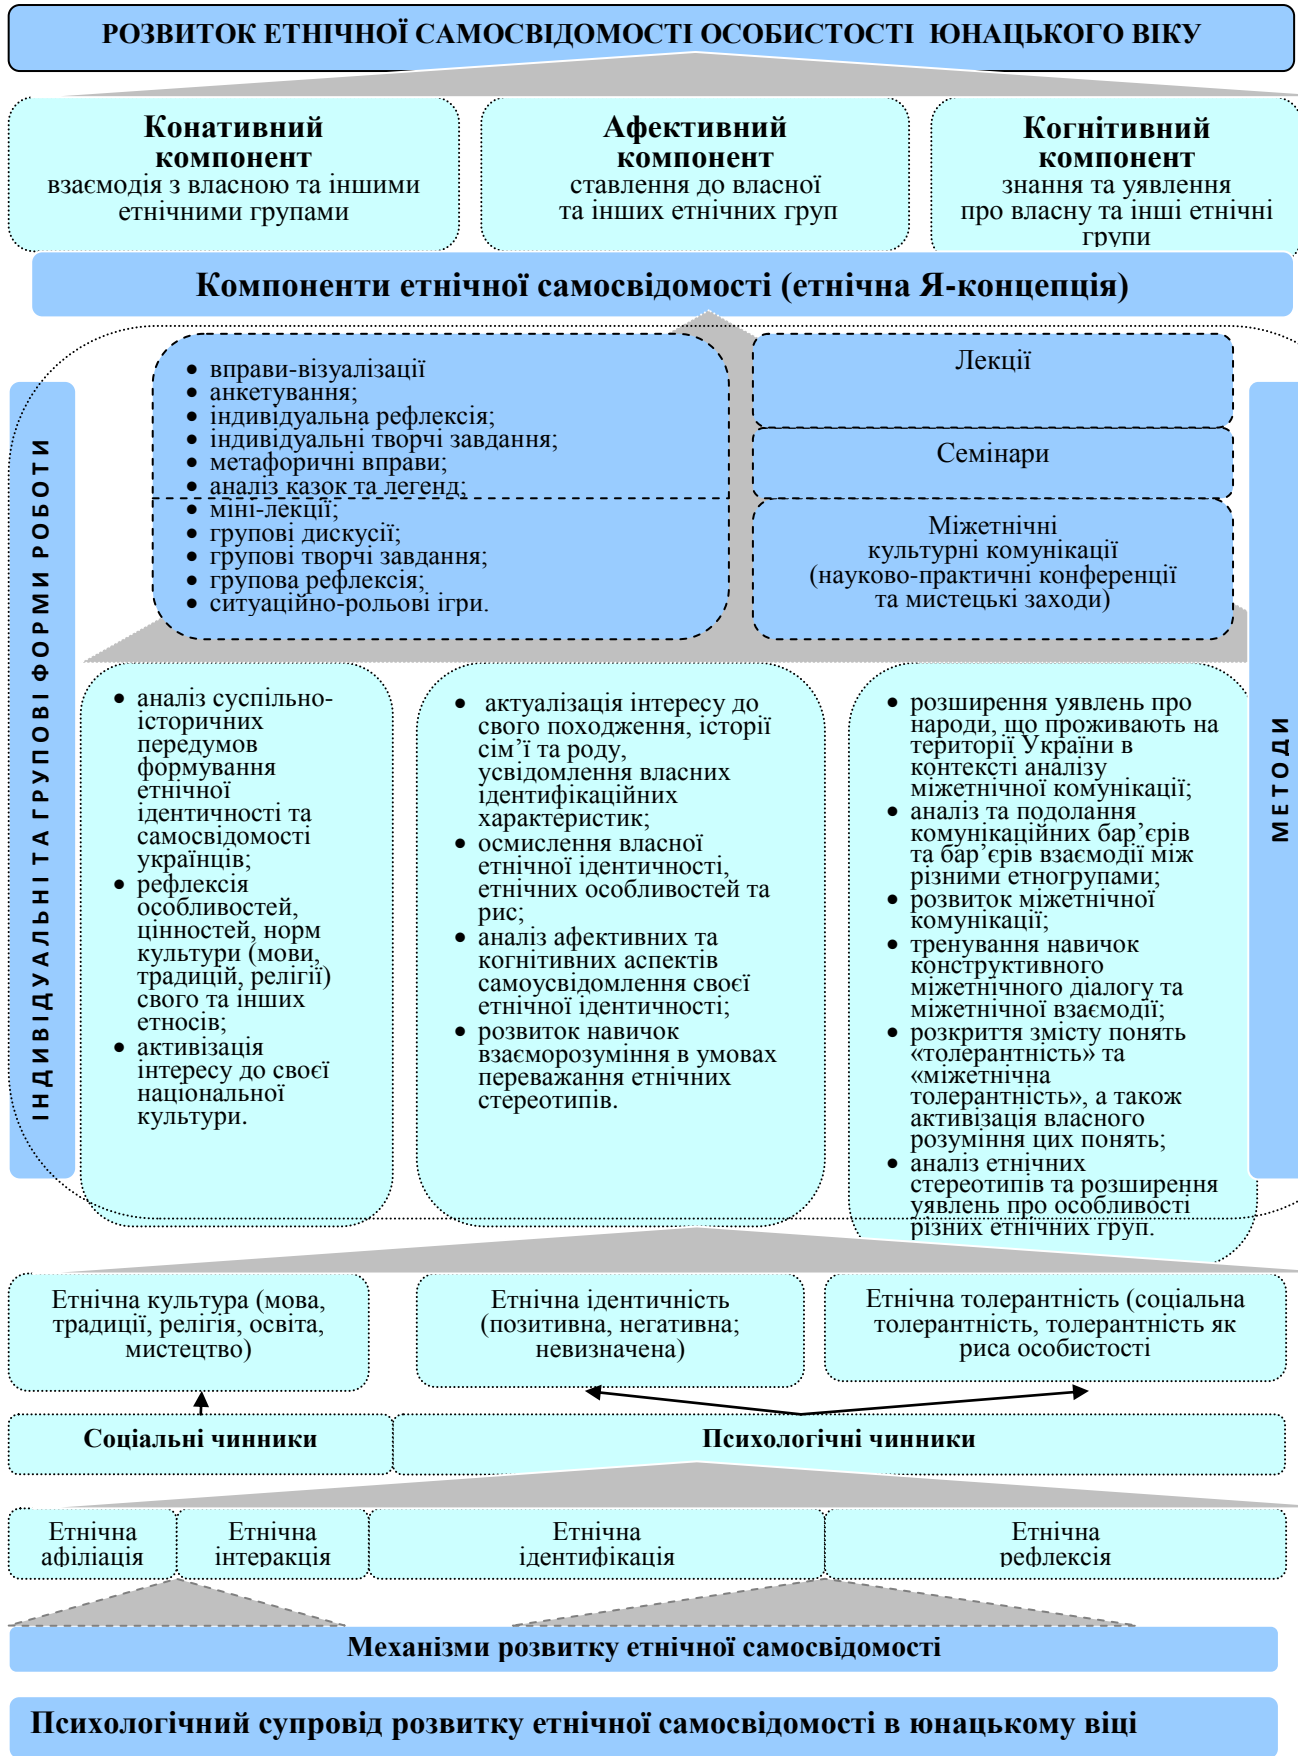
РОЗВИТОК ЕТНІЧНОЇ САМОСВІДОМОСТІ ОСОБИСТОСТІ ЮНАЦЬКОГО ВІКУ

Конативний компонент
взаємодія з власною та іншими етнічними групами

Афективний компонент
ставлення до власної та інших етнічних груп

Когнітивний компонент
знання та уявлення про власну та інші етнічні групи

Компоненти етнічної самосвідомості (етнічна Я-концепція)

ІНДИВІДУАЛЬНІ ТА ГРУПОВІ ФОРМИ РОБОТИ

- вправи-візуалізації
- анкетування;
- індивідуальна рефлексія;
- індивідуальні творчі завдання;
- метафоричні вправи;
- аналіз казок та легенд;
- міні-лекції;
- групові дискусії;
- групові творчі завдання;
- групова рефлексія;
- ситуаційно-рольові ігри.

Лекції

Семінари

Міжетнічні культурні комунікації (науково-практичні конференції та мистецькі заходи)

МЕТОДИ

- аналіз суспільно-історичних передумов формування етнічної ідентичності та самосвідомості українців;
- рефлексія особливостей, цінностей, норм культури (мови, традицій, релігії) свого та інших етносів;
- активізація інтересу до своєї національної культури.

- актуалізація інтересу до свого походження, історії сім'ї та роду, усвідомлення власних ідентифікаційних характеристик;
- осмислення власної етнічної ідентичності, етнічних особливостей та рис;
- аналіз афективних та когнітивних аспектів самоусвідомлення своєї етнічної ідентичності;
- розвиток навичок взаєморозуміння в умовах переважання етнічних стереотипів.

- розширення уявлень про народи, що проживають на території України в контексті аналізу міжетнічної комунікації;
- аналіз та подолання комунікаційних бар'єрів та бар'єрів взаємодії між різними етногрупами;
- розвиток міжетнічної комунікації;
- тренування навичок конструктивного міжетнічного діалогу та міжетнічної взаємодії;
- розкриття змісту понять «толерантність» та «міжетнічна толерантність», а також активізація власного розуміння цих понять;
- аналіз етнічних стереотипів та розширення уявлень про особливості різних етнічних груп.

Етнічна культура (мова, традиції, релігія, освіта, мистецтво)

Етнічна ідентичність (позитивна, негативна; невизначена)

Етнічна толерантність (соціальна толерантність, толерантність як риса особистості

Соціальні чинники

Психологічні чинники

Етнічна афіліація

Етнічна інтеракція

Етнічна ідентифікація

Етнічна рефлексія

Механізми розвитку етнічної самосвідомості

Психологічний супровід розвитку етнічної самосвідомості в юнацькому віці